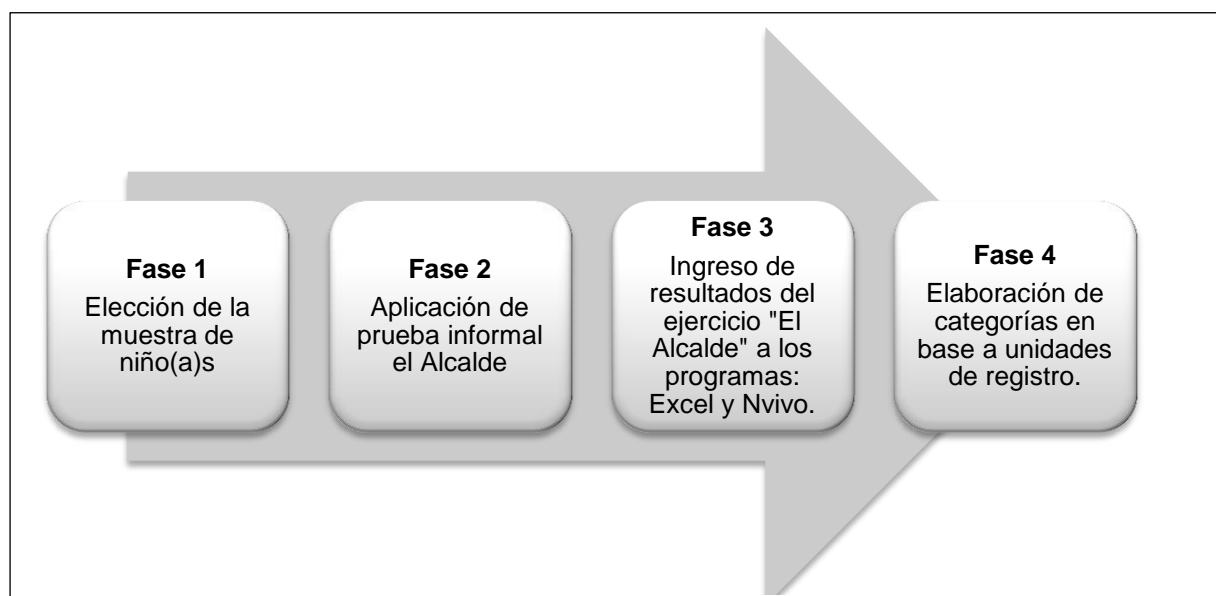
Fase 1
Elección de la muestra de niño(a)s

Fase 2
Aplicación de prueba informal el Alcalde

Fase 3
Ingreso de resultados del ejercicio "El Alcalde" a los programas: Excel y Nvivo.

Fase 4
Elaboración de categorías en base a unidades de registro.